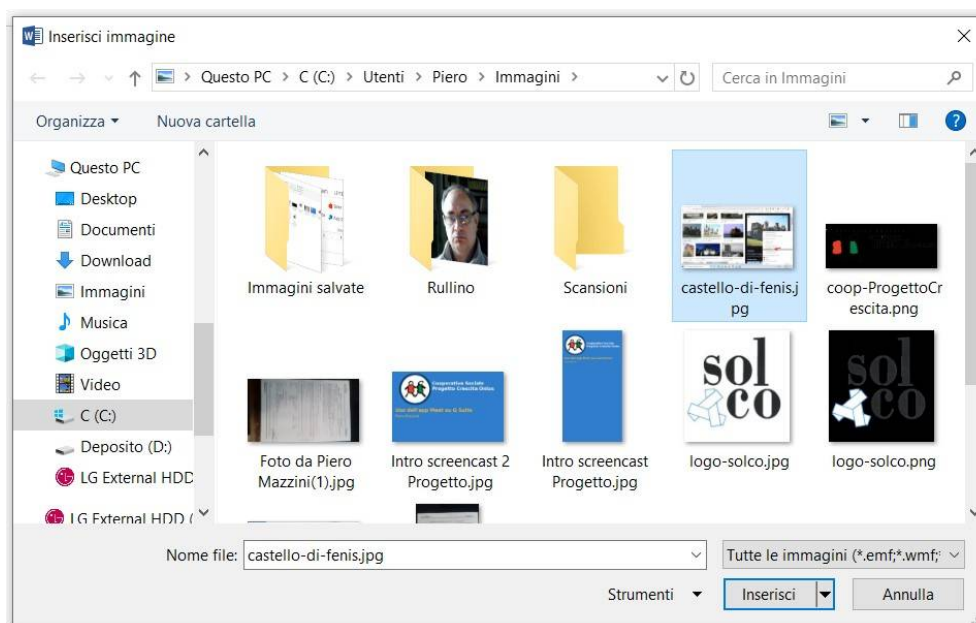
Inserisci immagine

Questo PC > C (C:) > Utenti > Piero > Immagini >

Cerca in Immagini

Organizza ▾ Nuova cartella

Questo PC
Desktop
Documenti
Download
Immagini
Musica
Oggetti 3D
Video
C (C:)
Deposito (D:)
LG External HDD
LG External HDD (

Immagini salvate
Rullino
Scansioni
castello-di-fenis.jpg
coop-ProgettoCrescita.png
Foto da Piero Mazzini(1).jpg
Intro screencast 2 Progetto.jpg
Intro screencast Progetto.jpg
logo-solco.jpg
logo-solco.png

Cooperativa Sociale Progetto Crescita Onlus
Uso dell'app Meet su G Suite

sol co
sol co

Nome file: castello-di-fenis.jpg
Tutte le immagini (*.emf;*.wmf;
Strumenti ▾
Inserisci
Annulla